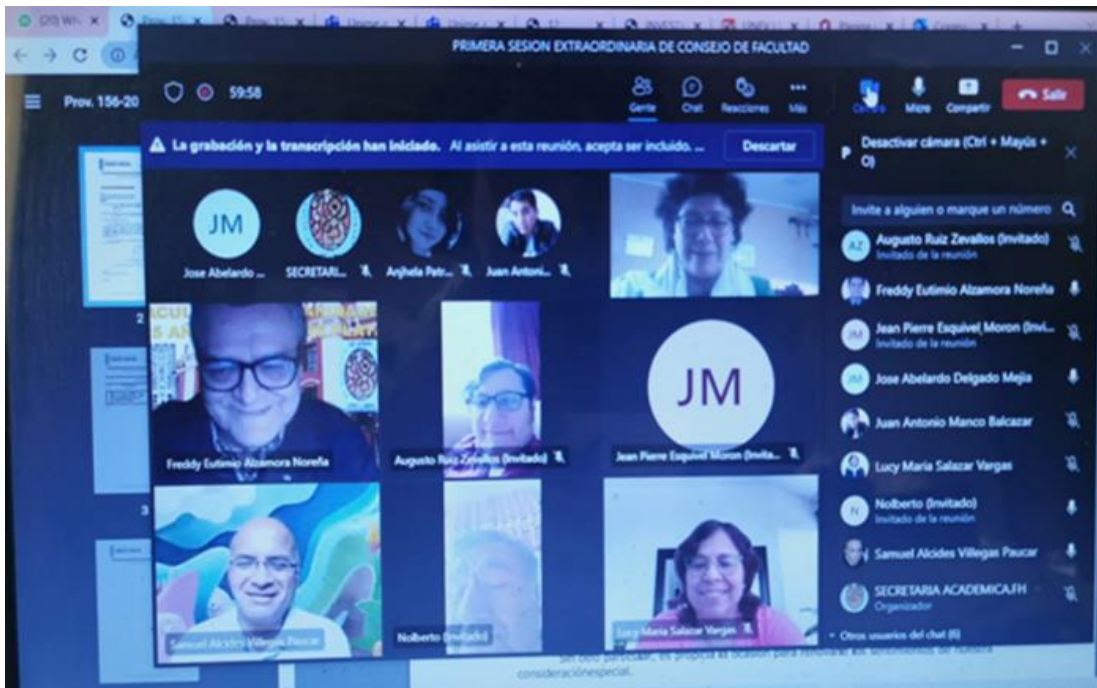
(20) Wh

Prov. 156-20

PRIMERA SESION EXTRAORDINARIA DE CONSEJO DE FACULTAD

59:58

Gente Chat Reacciones Más

Cámara Micro Compartir Salir

La grabación y la transcripción han iniciado. Al asistir a esta reunión, acepta ser incluido. ...

Descartar

Desactivar cámara (Ctrl + Mayús + O)

JM Jose Abelardo ...

SECRETARI...

Anjhela Petr...

Juan Antoni...

Freddy Eutimio Alzamora Noreña

Augusto Ruiz Zevallos (Invitado)

JM Jean Pierre Esquivel Moron (Invita...

Samuel Alcides Villegas Paucar

Nolberto (Invitado)

Lucy Maria Salazar Vargas

Invite a alguien o marque un número

AZ Augusto Ruiz Zevallos (Invitado)
Invitado de la reunión

Freddy Eutimio Alzamora Noreña

JM Jean Pierre Esquivel Moron (Invi...
Invitado de la reunión

JM Jose Abelardo Delgado Mejia

Juan Antonio Manco Balcazar

Lucy Maria Salazar Vargas

N Nolberto (Invitado)
Invitado de la reunión

Samuel Alcides Villegas Paucar

SECRETARIA ACADEMICA.FH
Organizador

Otros usuarios del chat (6)

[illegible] consideraciónespecial.